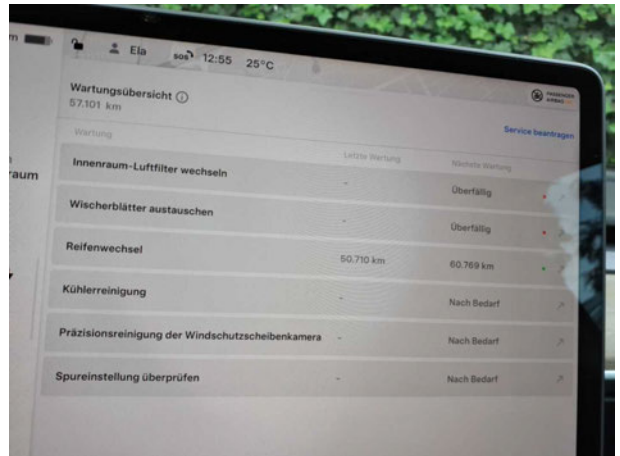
m

raum

Ela SOS 12:55 25°C

Wartungsübersicht ⓘ
57.101 km

PASSENGER AIRBAG

Service beantragen

Wartung

Letzte Wartung

Nächste Wartung

| | | |
|---|---|---|
| Innenraum-Luftfilter wechseln | - | Überfällig |
| Wischerblätter austauschen | - | Überfällig |
| Reifenwechsel | 50.710 km | 60.769 km |
| Kühlerreinigung | - | Nach Bedarf |
| Präzisionsreinigung der Windschutzscheibenkamera | - | Nach Bedarf |
| Spureinstellung überprüfen | - | Nach Bedarf |